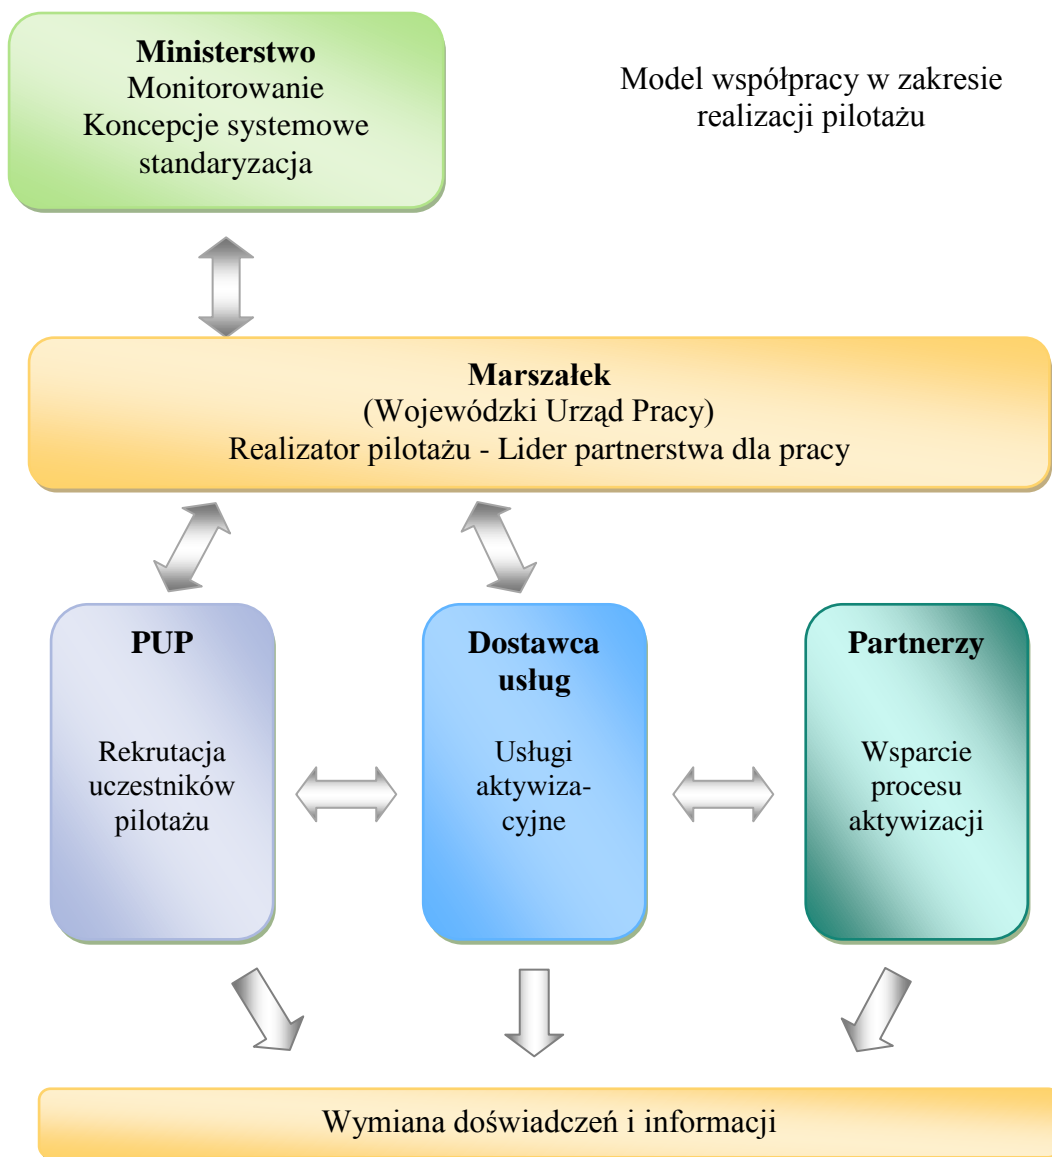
Ministerstwo
Monitorowanie
Koncepcje systemowe
standaryzacja

Model współpracy w zakresie realizacji pilotażu

Marszałek
(Wojewódzki Urząd Pracy)
Realizator pilotażu - Lider partnerstwa dla pracy

PUP

Rekrutacja uczestników pilotażu

Dostawca usług

Usługi aktywizacyjne

Partnerzy

Wsparcie procesu aktywizacji

Wymiana doświadczeń i informacji